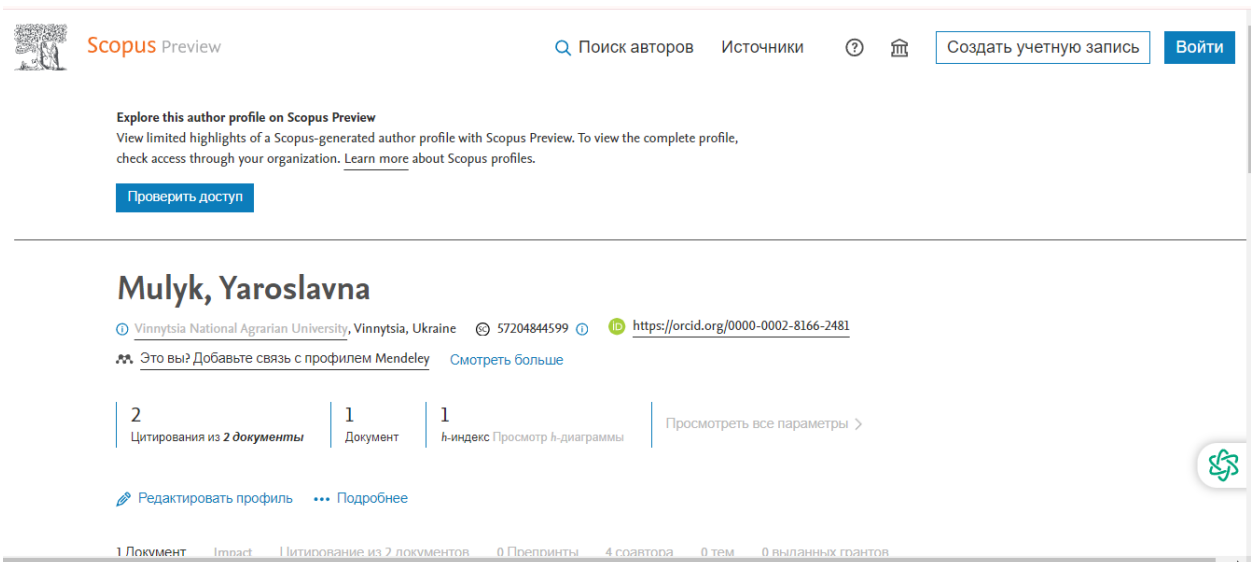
Scopus Preview

Поиск авторов Источники Создать учетную запись Войти

Explore this author profile on Scopus Preview
View limited highlights of a Scopus-generated author profile with Scopus Preview. To view the complete profile, check access through your organization. Learn more about Scopus profiles.

Проверить доступ

Mulyk, Yaroslavna

Vinnytsia National Agrarian University, Vinnytsia, Ukraine 57204844599 https://orcid.org/0000-0002-8166-2481

Это вы? Добавьте связь с профилем Mendeley Смотреть больше

2
Цитирования из 2 документы

1
Документ

1
h-индекс Просмотр h-диаграммы

Просмотреть все параметры >

Редактировать профиль ••• Подробнее

1 Документ Impact Цитирование из 2 документов 0 Препринты 4 соавтора 0 тем 0 выданных грантов